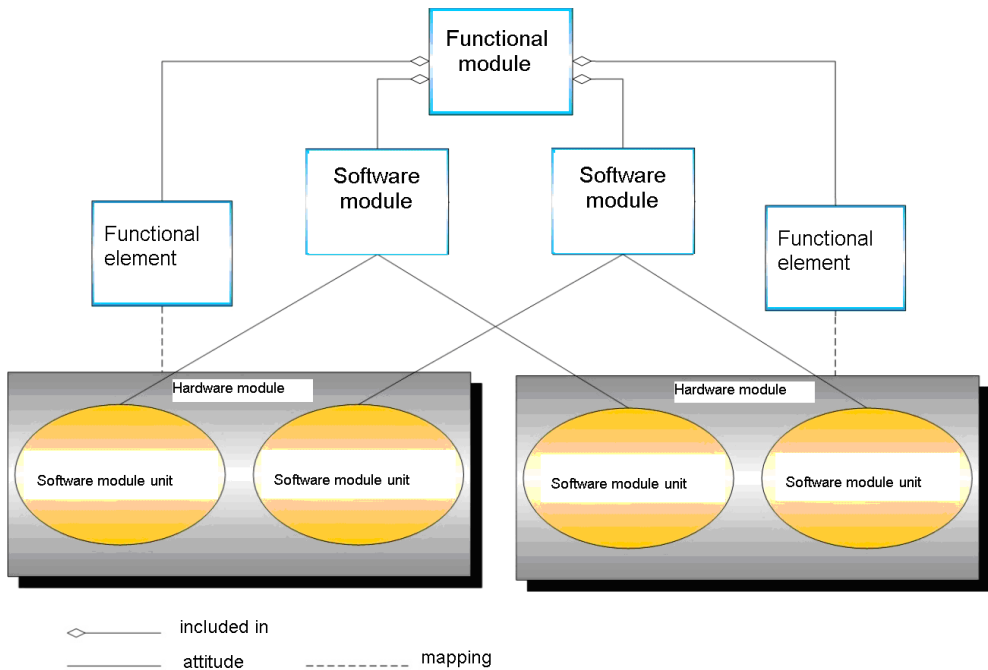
Functional module

Software module

Software module

Functional element

Functional element

Hardware module

Software module unit

Software module unit

Hardware module

Software module unit

Software module unit

included in

attitude

mapping